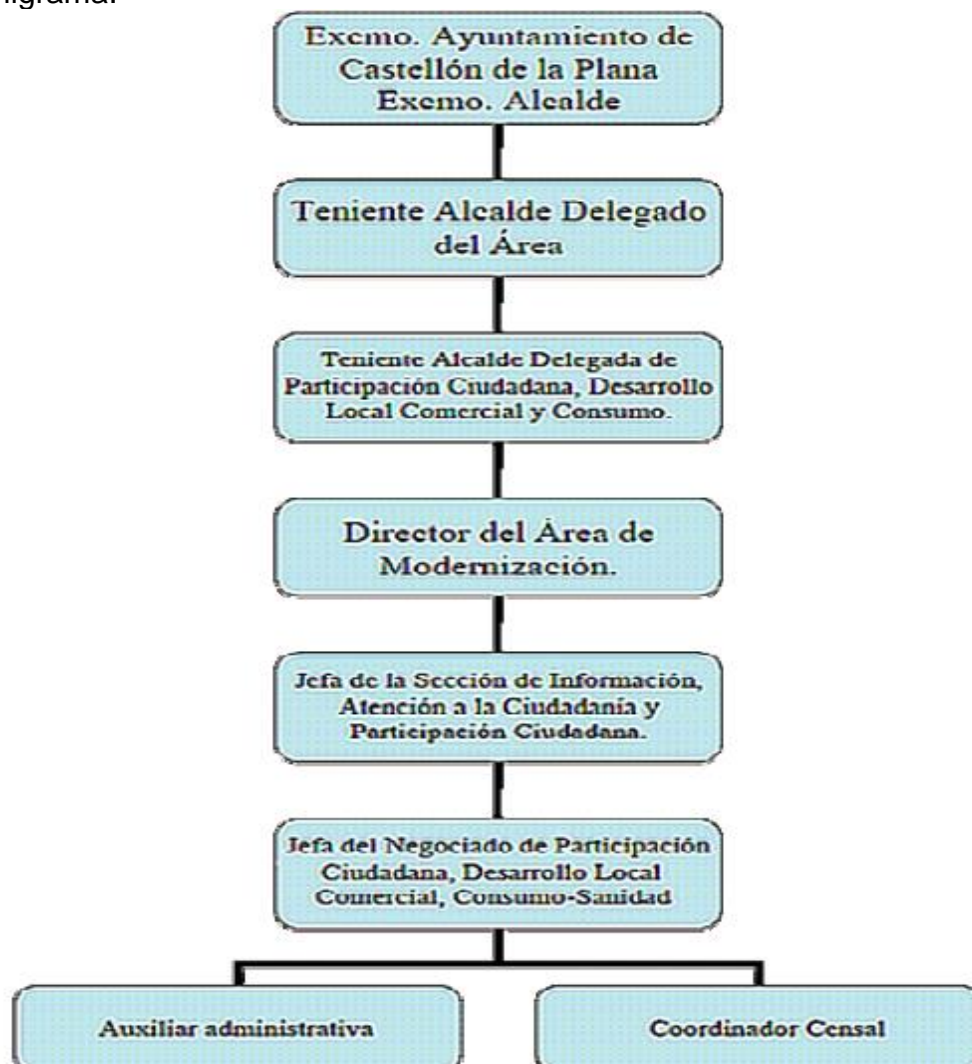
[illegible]igrama:

Excmo. Ayuntamiento de Castellón de la Plana Excmo. Alcalde

Teniente Alcalde Delegado del Área

Teniente Alcalde Delegada de Participación Ciudadana, Desarrollo Local Comercial y Consumo.

Director del Área de Modernización.

Jefa de la Sección de Información, Atención a la Ciudadanía y Participación Ciudadana.

Jefa del Negociado de Participación Ciudadana, Desarrollo Local Comercial, Consumo-Sanidad

Auxiliar administrativa

Coordinador Censal